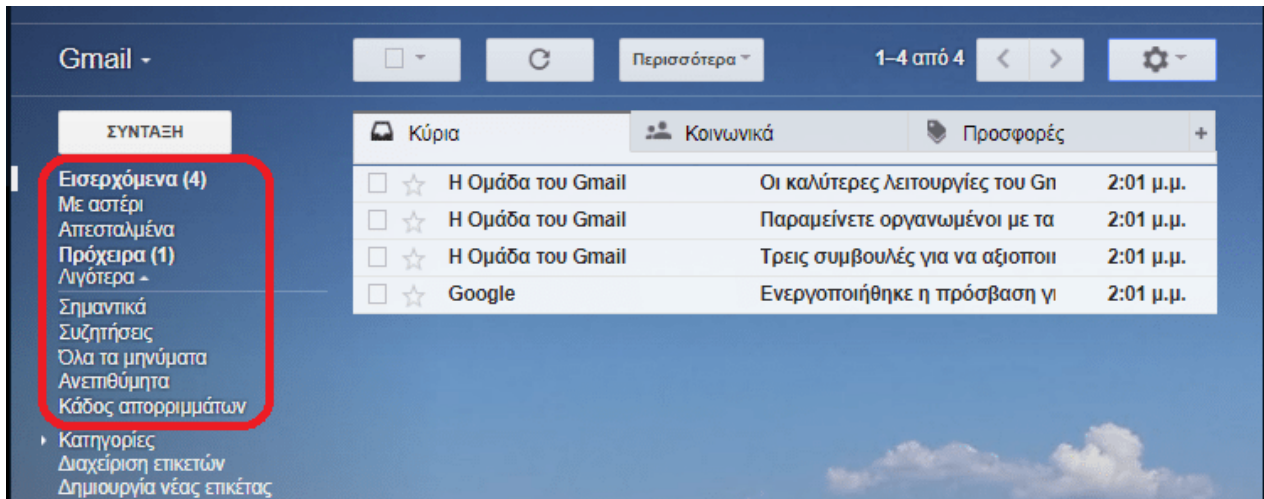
Gmail

Περισσότερα

1–4 από 4

ΣΥΝΤΑΞΗ

Κύρια

Κοινωνικά

Προσφορές

+

Εισερχόμενα (4)
Με αστέρι
Απεσταλμένα
Πρόχειρα (1)
Λιγότερα
Σημαντικά
Συζητήσεις
Όλα τα μηνύματα
Ανεπιθύμητα
Κάδος απορριμμάτων
Κατηγορίες
Διαχείριση ετικετών
Δημιουργία νέας ετικέτας

| | | |
|---|---|---|
| Η Ομάδα του Gmail | Οι καλύτερες λειτουργίες του Gn | 2:01 μ.μ. |
| Η Ομάδα του Gmail | Παραμείνετε οργανωμένοι με τα | 2:01 μ.μ. |
| Η Ομάδα του Gmail | Τρεις συμβουλές για να αξιοποιι | 2:01 μ.μ. |
| Google | Ενεργοποιήθηκε η πρόσβαση γι | 2:01 μ.μ. |